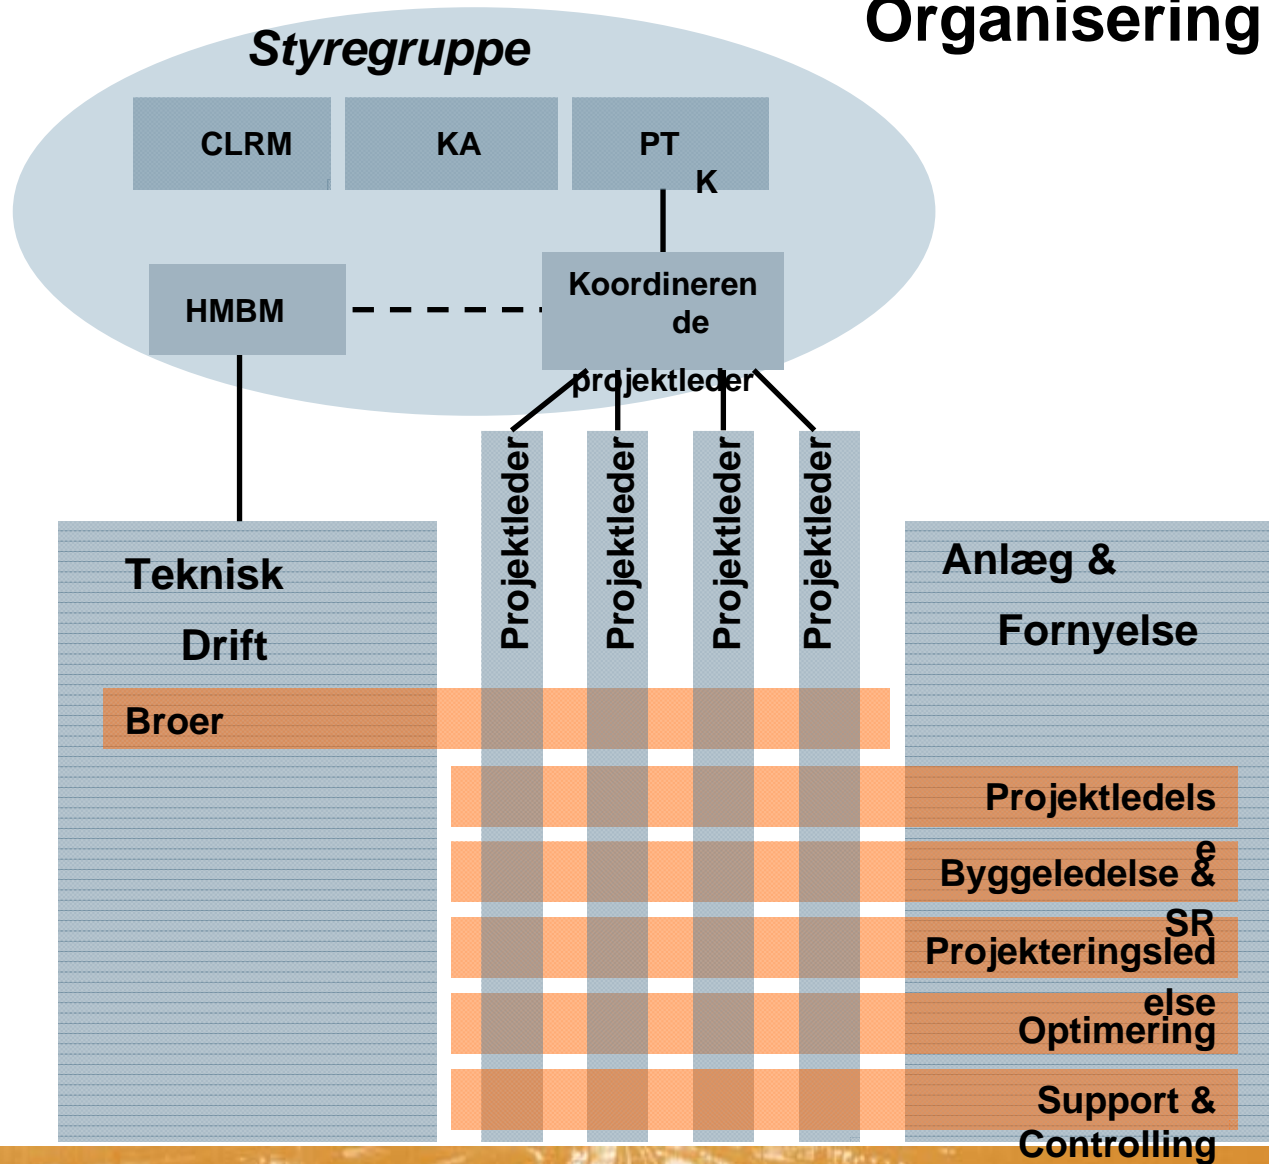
Organisering

Styregruppe

CLRM

KA

PT K

HMBM

Koordinerende projektleder

Projektleder

Projektleder

Projektleder

Projektleder

Teknisk Drift

Anlæg & Fornyelse

Broer

Projektledelse

Byggeledelse & SR

Projekteringsledelse

Optimering

Support & Controlling